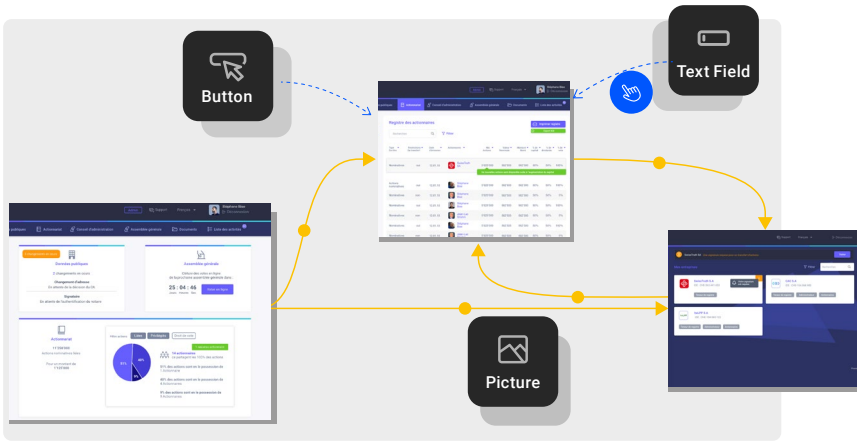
Button

Text Field

Picture

Registre des actionnaires

Filtres

Données publiques

Changement d'adresse

Signature

Assemblée générale

25 : 04 : 46

Actionnariat

11 000 000

Support

Français

Stéphane Blaz

Actionnariat

Conseil d'administration

Assemblées générales

Documents

Liste des activités